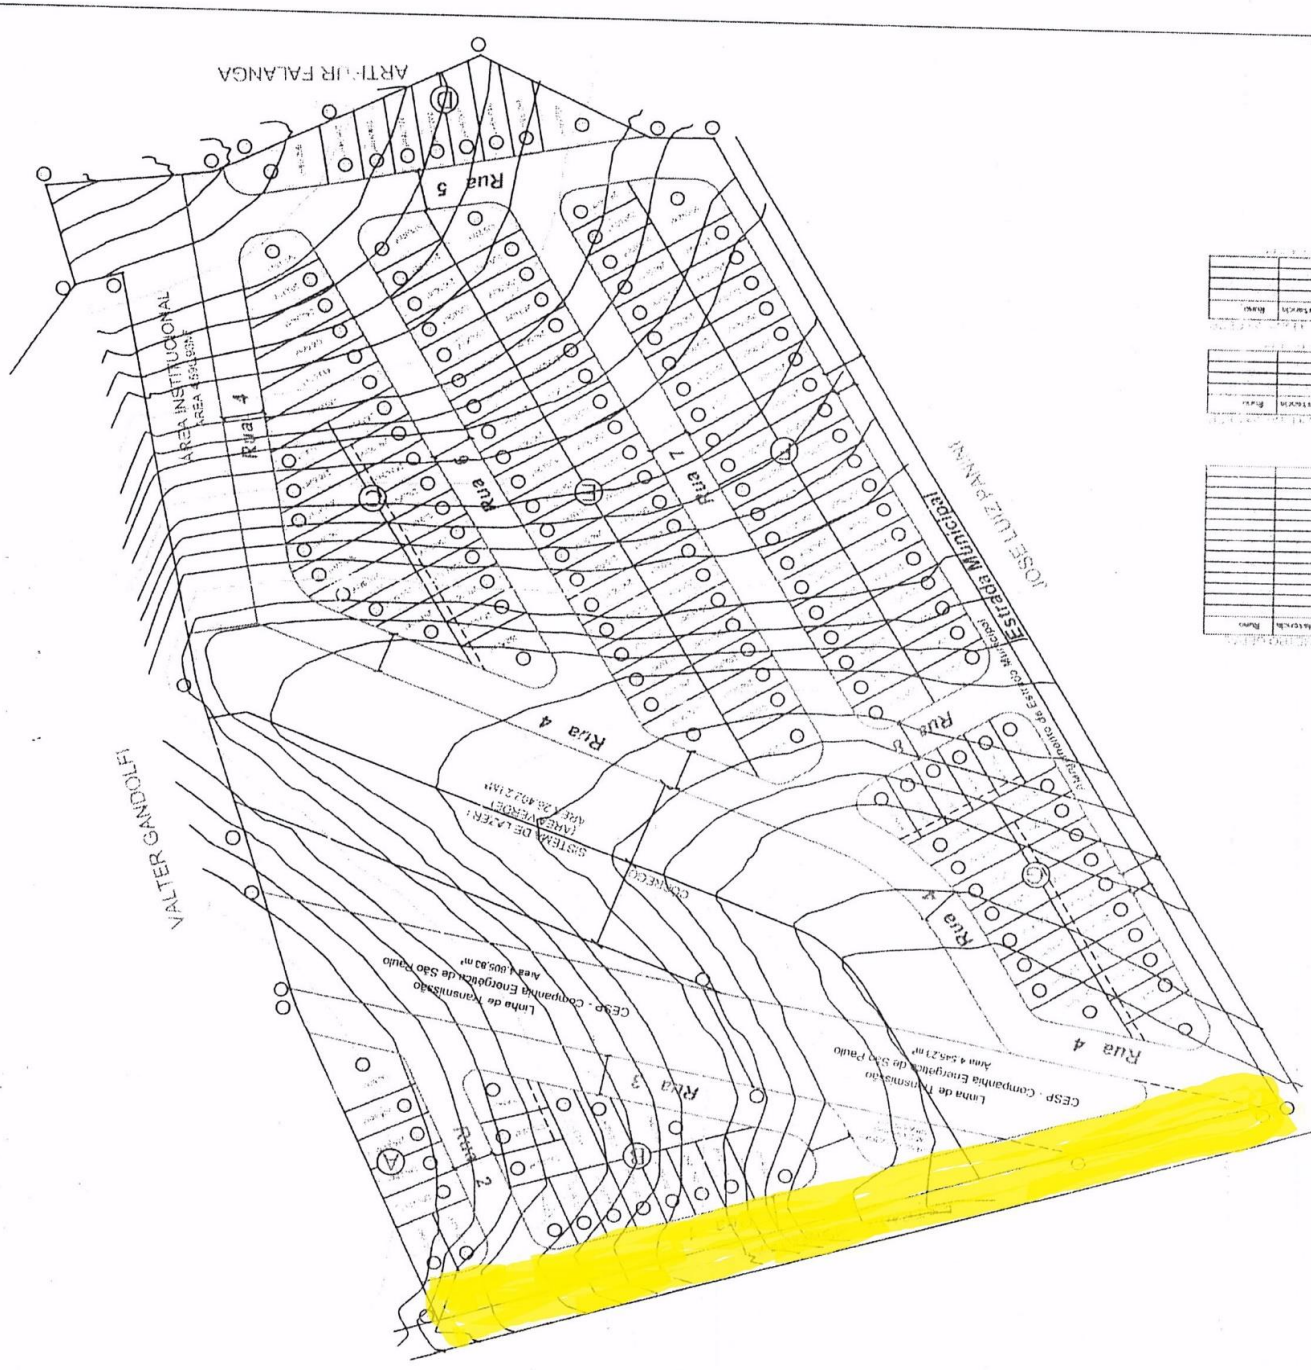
ARTHUR FALANGA

Rua 5

ÁREA INSTITUCIONAL
ÁREA 4.594,93m²

Rua 4

Rua 6

Rua 7

JOSE LUIZ PANINI

Estrada Municipal

Alargamento da Estrada Municipal

Rua 8

Rua 4

SISTEMA DE LAZER I
(ÁREA VERDE)
ÁREA 26.402,21m²

CÓRREGO

VALTER GANDOLFI

CESP - Companhia Energética de São Paulo
Linha de Transmissão
Área 4.805,83 m²

CESP - Companhia Energética de São Paulo
Linha de Transmissão
Área 4.546,21m²

Rua 4

Rua 4

Rua 3

Rua 2

A

B

C

D

E

F

G